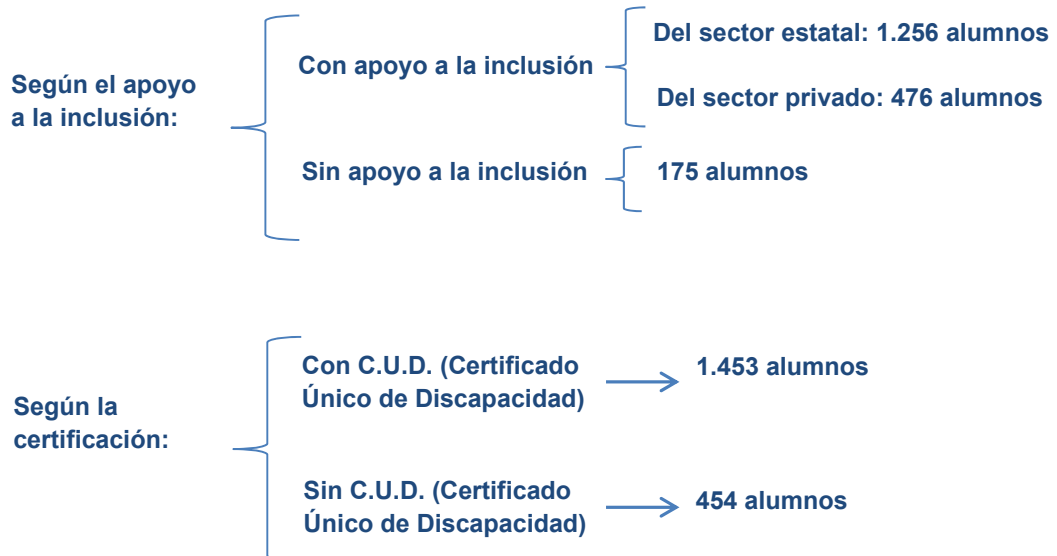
Según el apoyo a la inclusión:

Con apoyo a la inclusión

Del sector estatal: 1.256 alumnos

Del sector privado: 476 alumnos

Sin apoyo a la inclusión

175 alumnos

Según la certificación:

Con C.U.D. (Certificado Único de Discapacidad)

1.453 alumnos

Sin C.U.D. (Certificado Único de Discapacidad)

454 alumnos